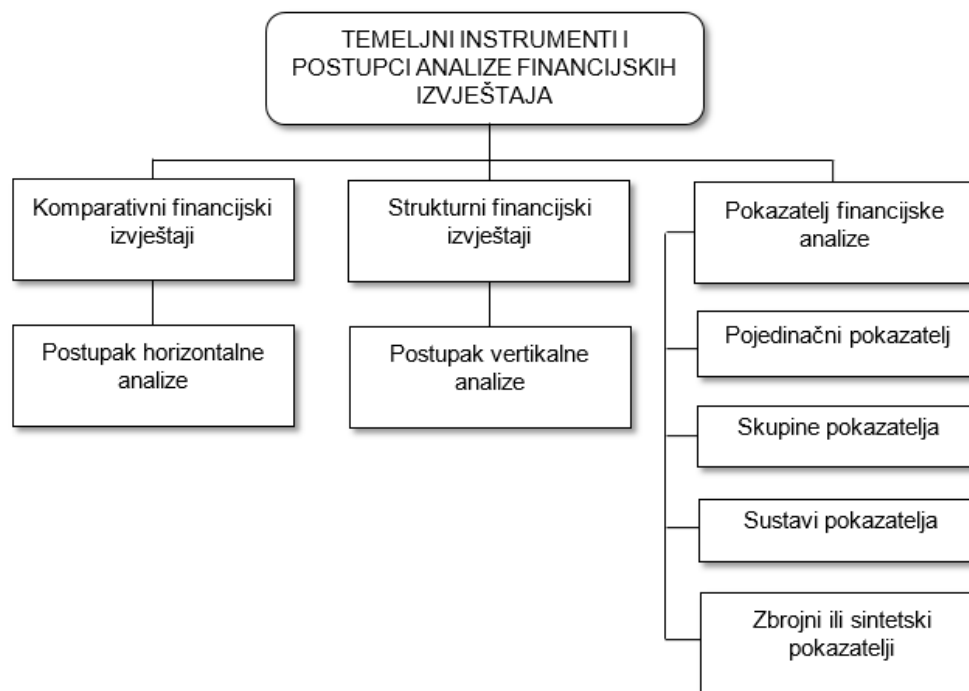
TEMELJNI INSTRUMENTI I POSTUPCI ANALIZE FINANCIJSKIH IZVJEŠTAJA

Komparativni financijski izvještaji

Postupak horizontalne analize

Strukturni financijski izvještaji

Postupak vertikalne analize

Pokazatelj financijske analize

Pojedinačni pokazatelj

Skupine pokazatelja

Sustavi pokazatelja

Zbrojni ili sintetski pokazatelji